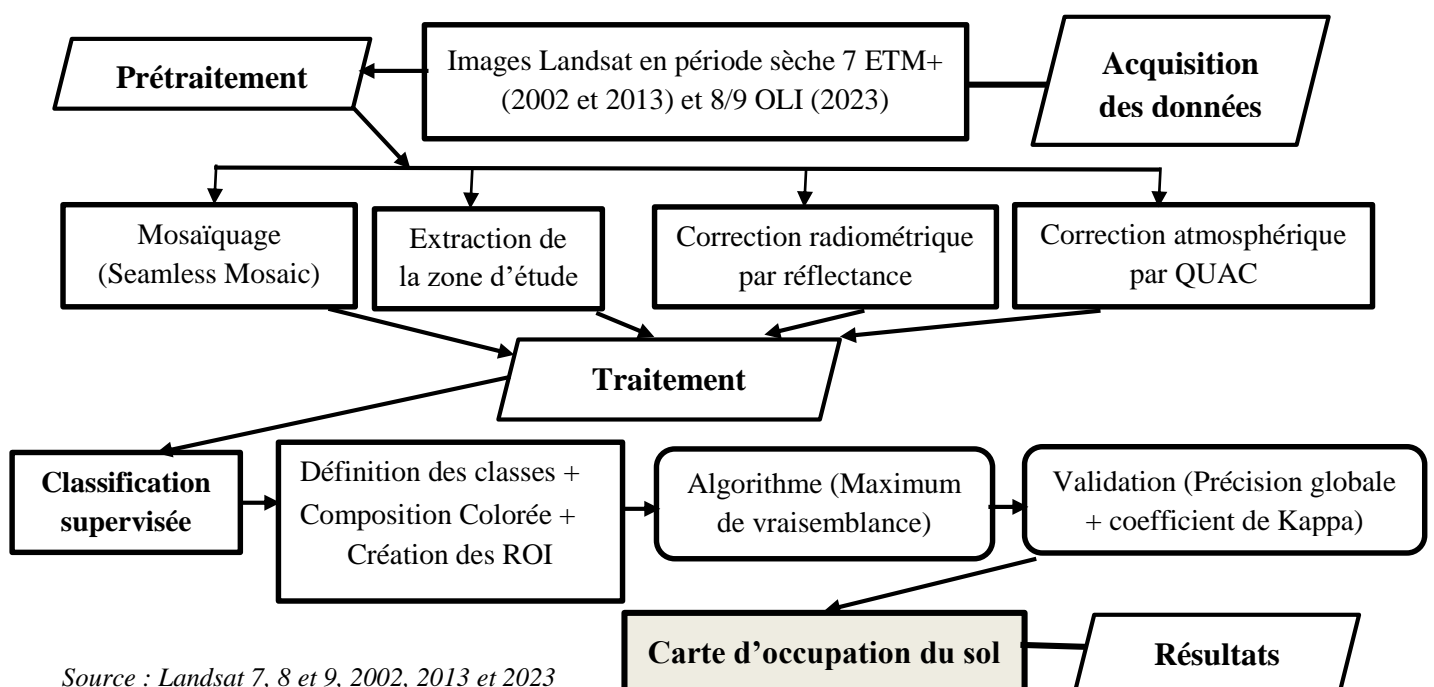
Prétraitement

Images Landsat en période sèche 7 ETM+ (2002 et 2013) et 8/9 OLI (2023)

Acquisition des données

Mosaïquage (Seamless Mosaic)

Extraction de la zone d'étude

Correction radiométrique par réflectance

Correction atmosphérique par QUAC

Traitement

Classification supervisée

Définition des classes + Composition Colorée + Création des ROI

Algorithme (Maximum de vraisemblance)

Validation (Précision globale + coefficient de Kappa)

Carte d'occupation du sol

Résultats

Source : Landsat 7, 8 et 9, 2002, 2013 et 2023